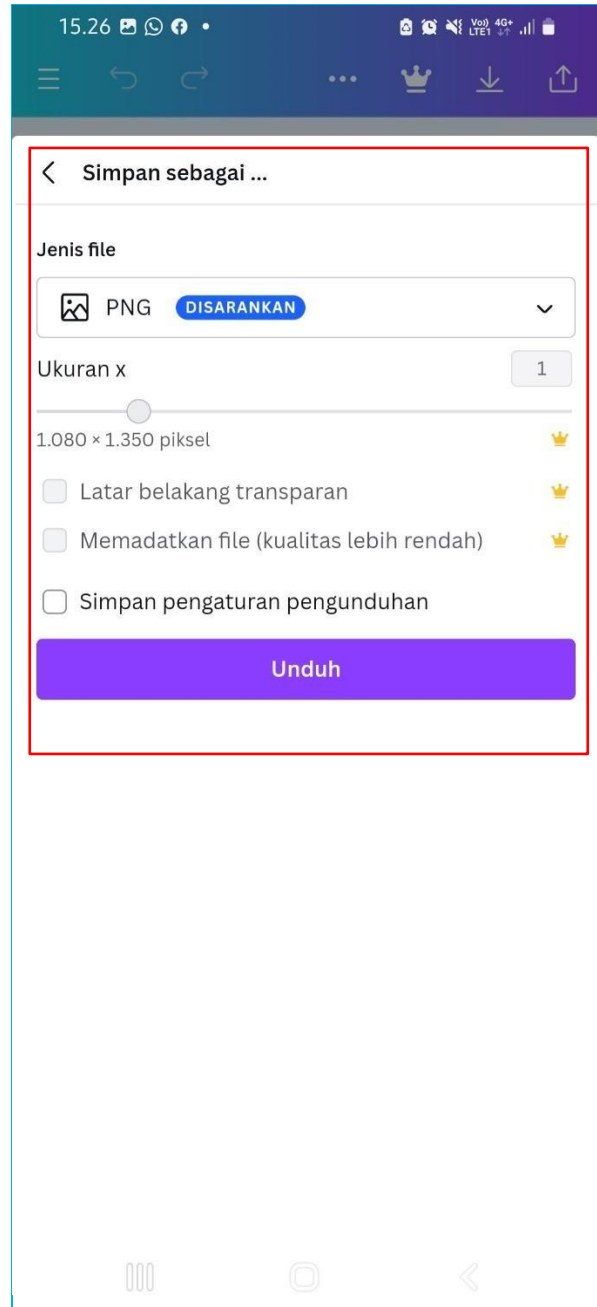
15.26

Vo) 4G+ LTE1

Simpan sebagai ...

Jenis file

PNG DISARANKAN

Ukuran x

1

1.080 × 1.350 piksel

Latar belakang transparan

Memadatkan file (kualitas lebih rendah)

Simpan pengaturan pengunduhan

Unduh